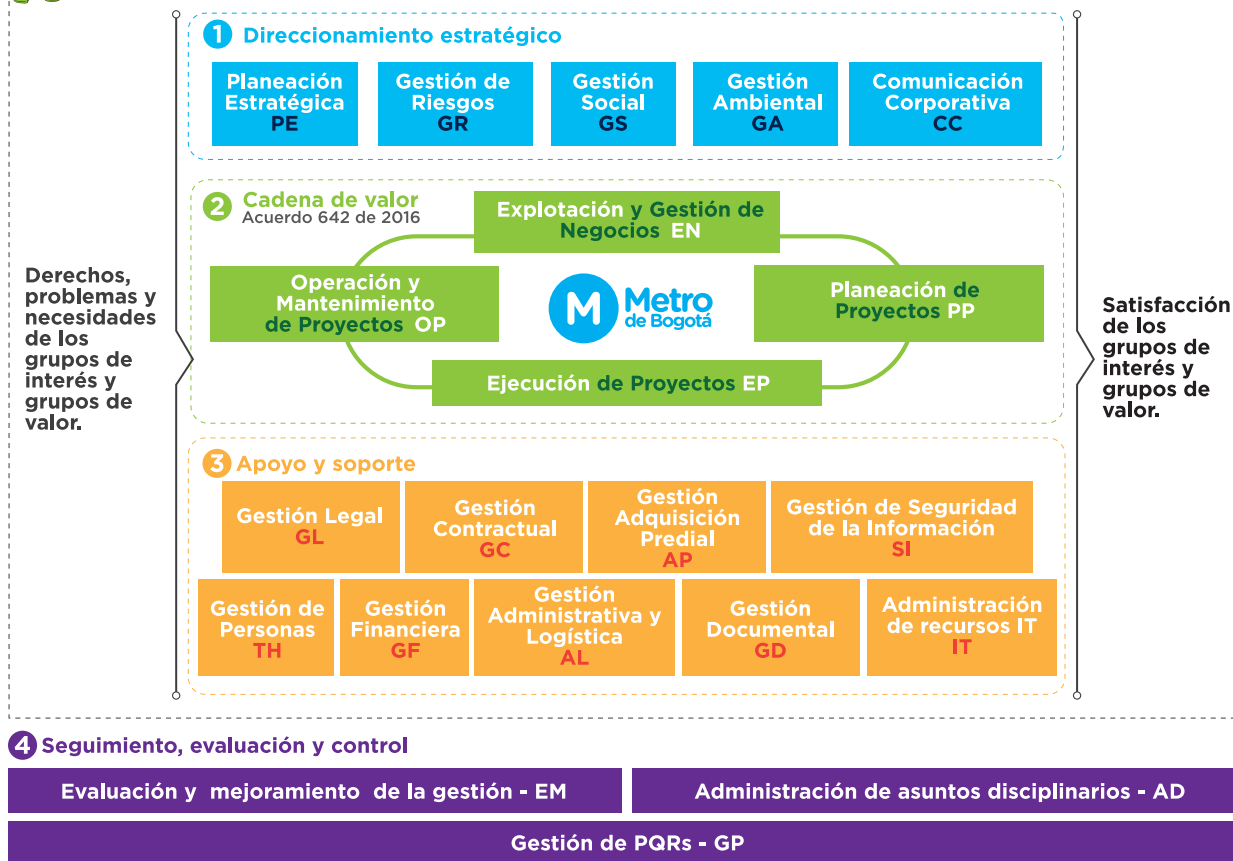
Derechos, problemas y necesidades de los grupos de interés y grupos de valor.

1 Direccionamiento estratégico

Planeación Estratégica PE

Gestión de Riesgos GR

Gestión Social GS

Gestión Ambiental GA

Comunicación Corporativa CC

2 Cadena de valor
Acuerdo 642 de 2016

Explotación y Gestión de Negocios EN

Operación y Mantenimiento de Proyectos OP

Metro de Bogotá

Planeación de Proyectos PP

Ejecución de Proyectos EP

3 Apoyo y soporte

Gestión Legal GL

Gestión Contractual GC

Gestión Adquisición Predial AP

Gestión de Seguridad de la Información SI

Gestión de Personas TH

Gestión Financiera GF

Gestión Administrativa y Logística AL

Gestión Documental GD

Administración de recursos IT IT

Satisfacción de los grupos de interés y grupos de valor.

4 Seguimiento, evaluación y control

Evaluación y mejoramiento de la gestión - EM

Administración de asuntos disciplinarios - AD

Gestión de PQRs - GP